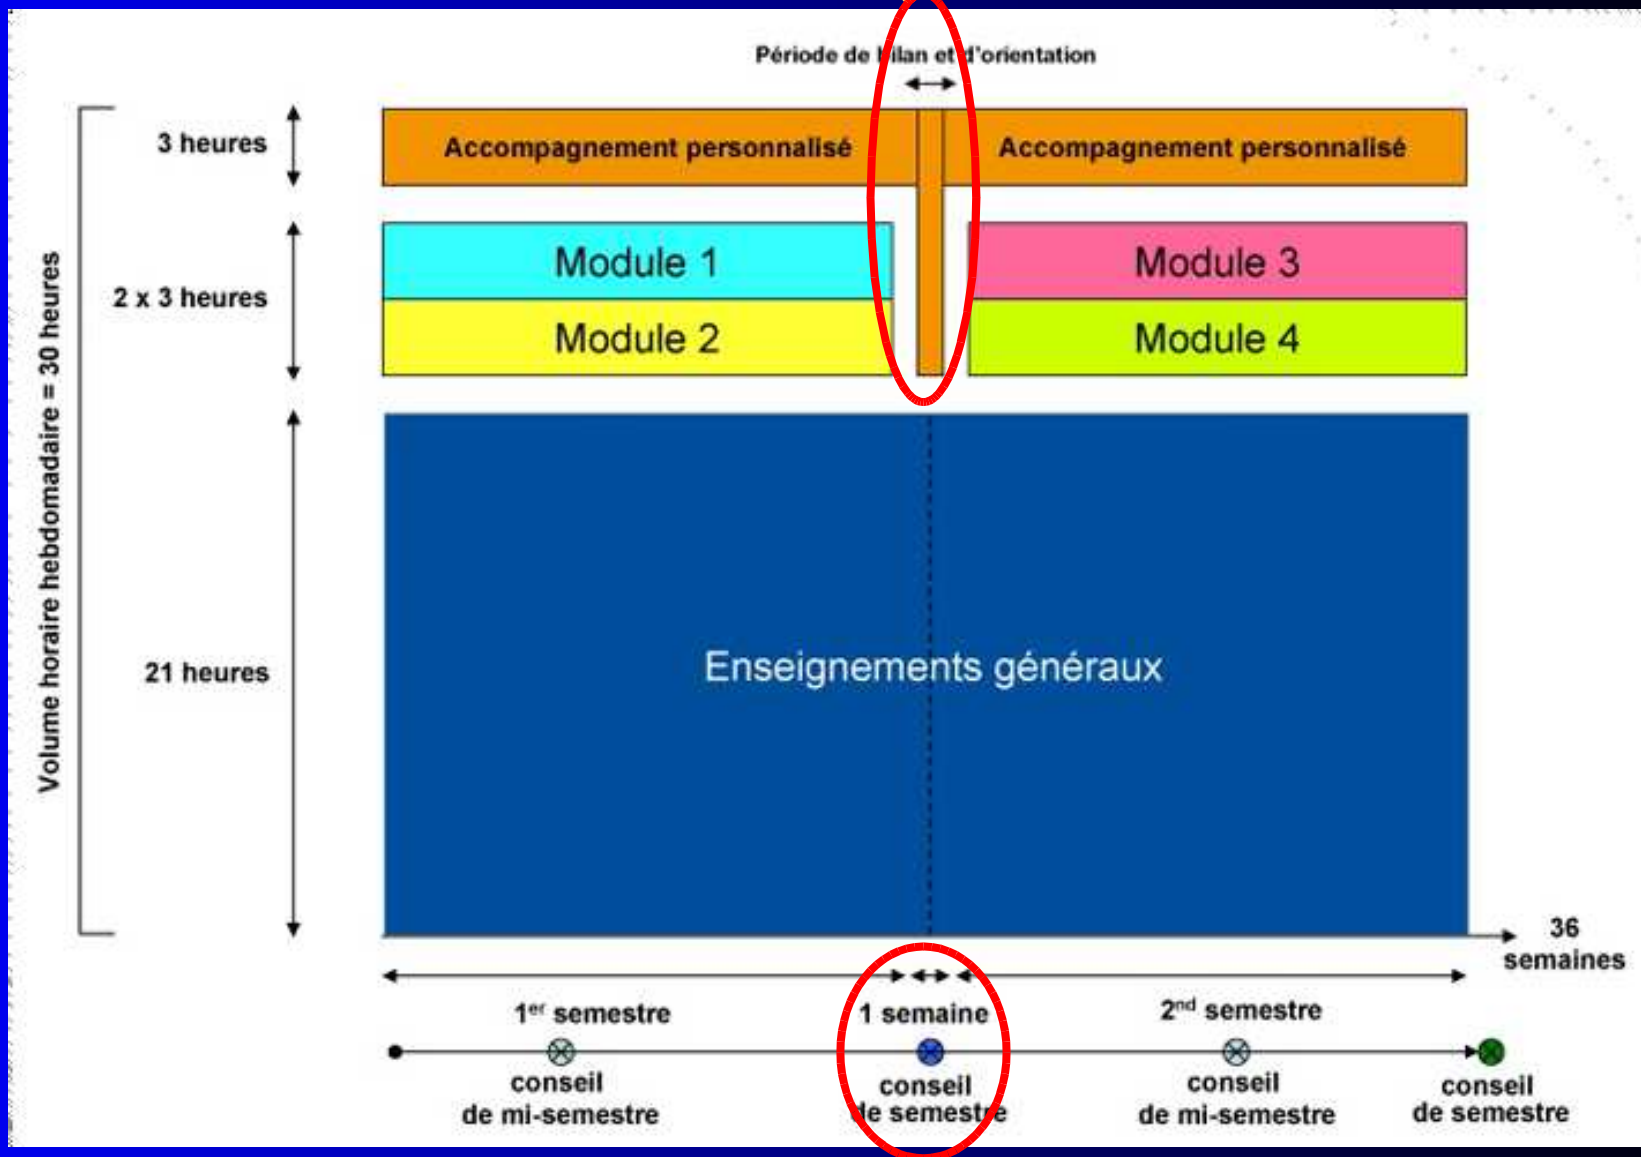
Période de bilan et d'orientation

Volume horaire hebdomadaire = 30 heures

3 heures

Accompagnement personnalisé

Accompagnement personnalisé

2 x 3 heures

Module 1

Module 2

Module 3

Module 4

21 heures

Enseignements généraux

36 semaines

1$^{er}$ semestre

1 semaine

2$^{nd}$ semestre

conseil de mi-semestre

conseil de semestre

conseil de mi-semestre

conseil de semestre